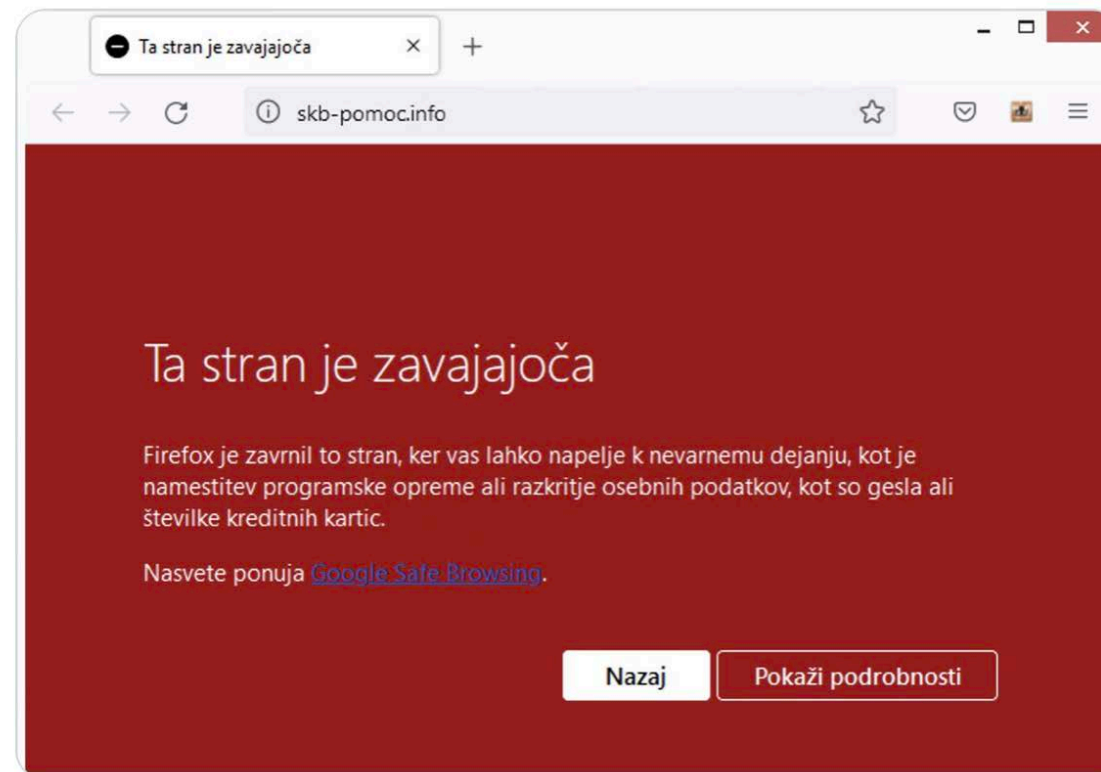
Ta stran je zavajajoča

skb-pomoc.info

Ta stran je zavajajoča

Firefox je zavrnil to stran, ker vas lahko napelje k nevarnemu dejanju, kot je namestitev programske opreme ali razkritje osebnih podatkov, kot so gesla ali številke kreditnih kartic.

Nasvete ponuja Google Safe Browsing.

Nazaj

Pokaži podrobnosti